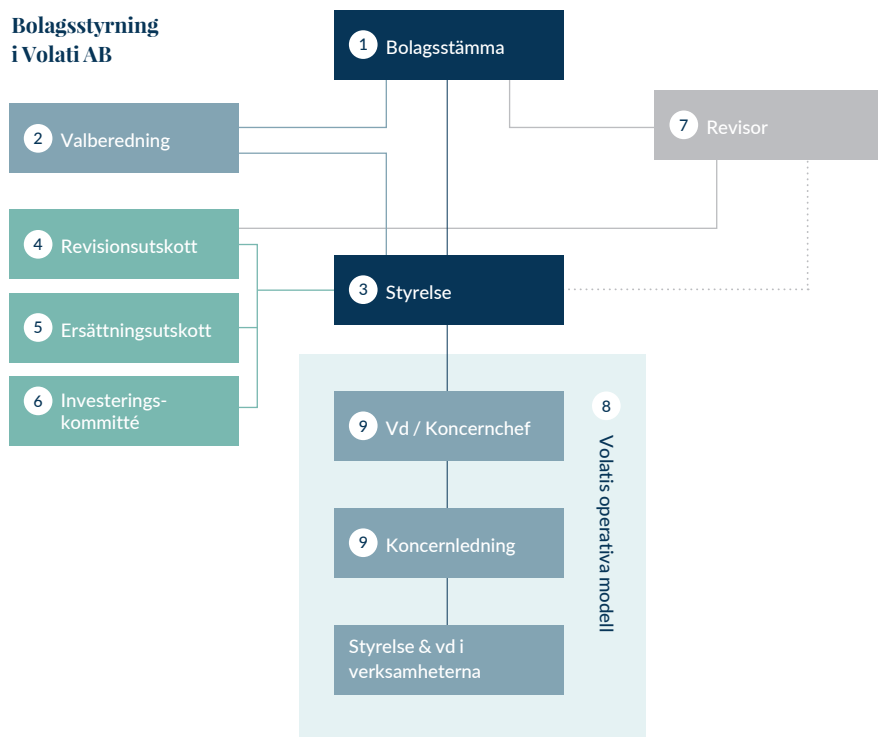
Bolagsstyrning i Volati AB

1 Bolagsstämma

2 Valberedning

7 Revisor

4 Revisionsutskott

3 Styrelse

5 Ersättningsutskott

6 Investeringskommitté

8 Volatis operativa modell

9 Vd / Koncernchef

9 Koncernledning

Styrelse & vd i verksamheterna